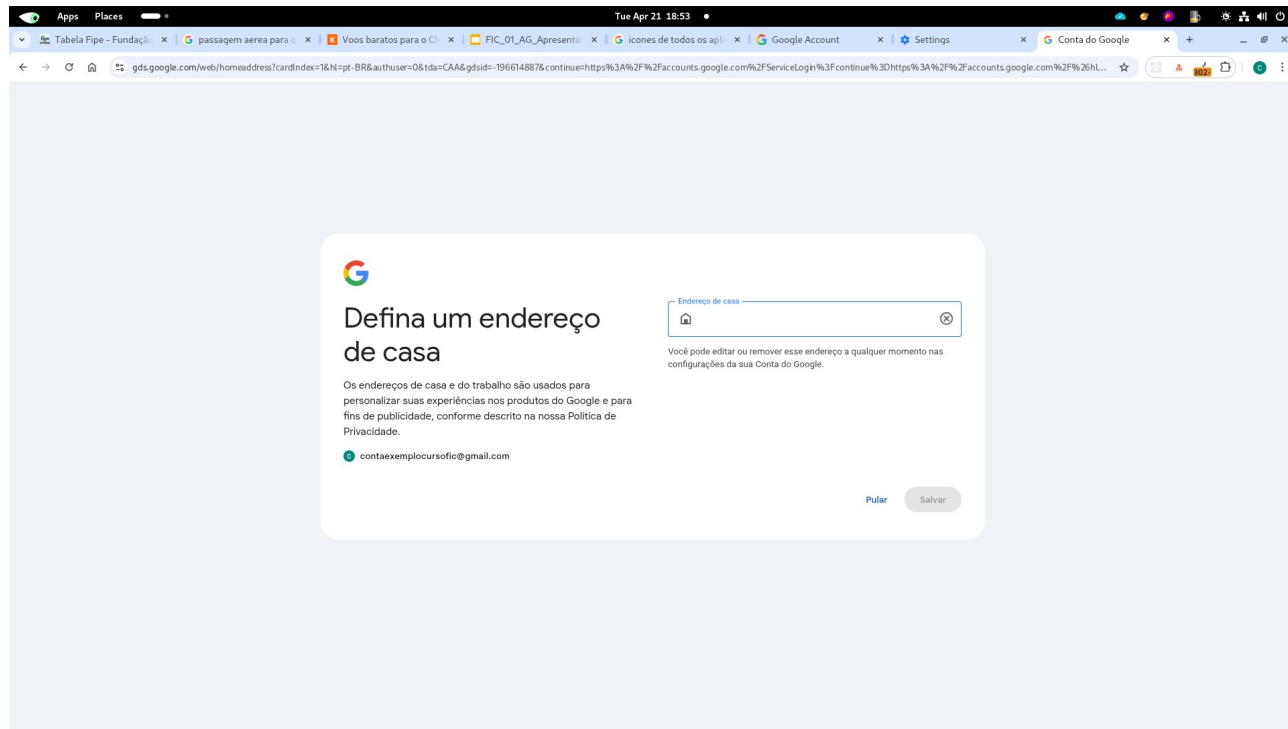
Apps Places

Tue Apr 21 18:53

Tabela Fipe - Fundaçã × | passagem aerea para × | Voos baratos para o C × | FIC_01_AG_Apresenta × | icones de todos os apl × | Google Account × | Settings × | Conta do Google × +

gds.google.com/web/homeaddress?cardIndex=1&hl=pt-BR&authuser=0&tda=CAA&gdsid=-196614887&continue=https%3A%2F%2Faccounts.google.com%2FServiceLogin%3Fcontinue%3Dhttps%3A%2F%2Faccounts.google.com%2F%26hL...

302

G

Defina um endereço de casa

Os endereços de casa e do trabalho são usados para personalizar suas experiências nos produtos do Google e para fins de publicidade, conforme descrito na nossa Política de Privacidade.

contaexemplocursofic@gmail.com

Endereço de casa

Você pode editar ou remover esse endereço a qualquer momento nas configurações da sua Conta do Google.

Pular Salvar